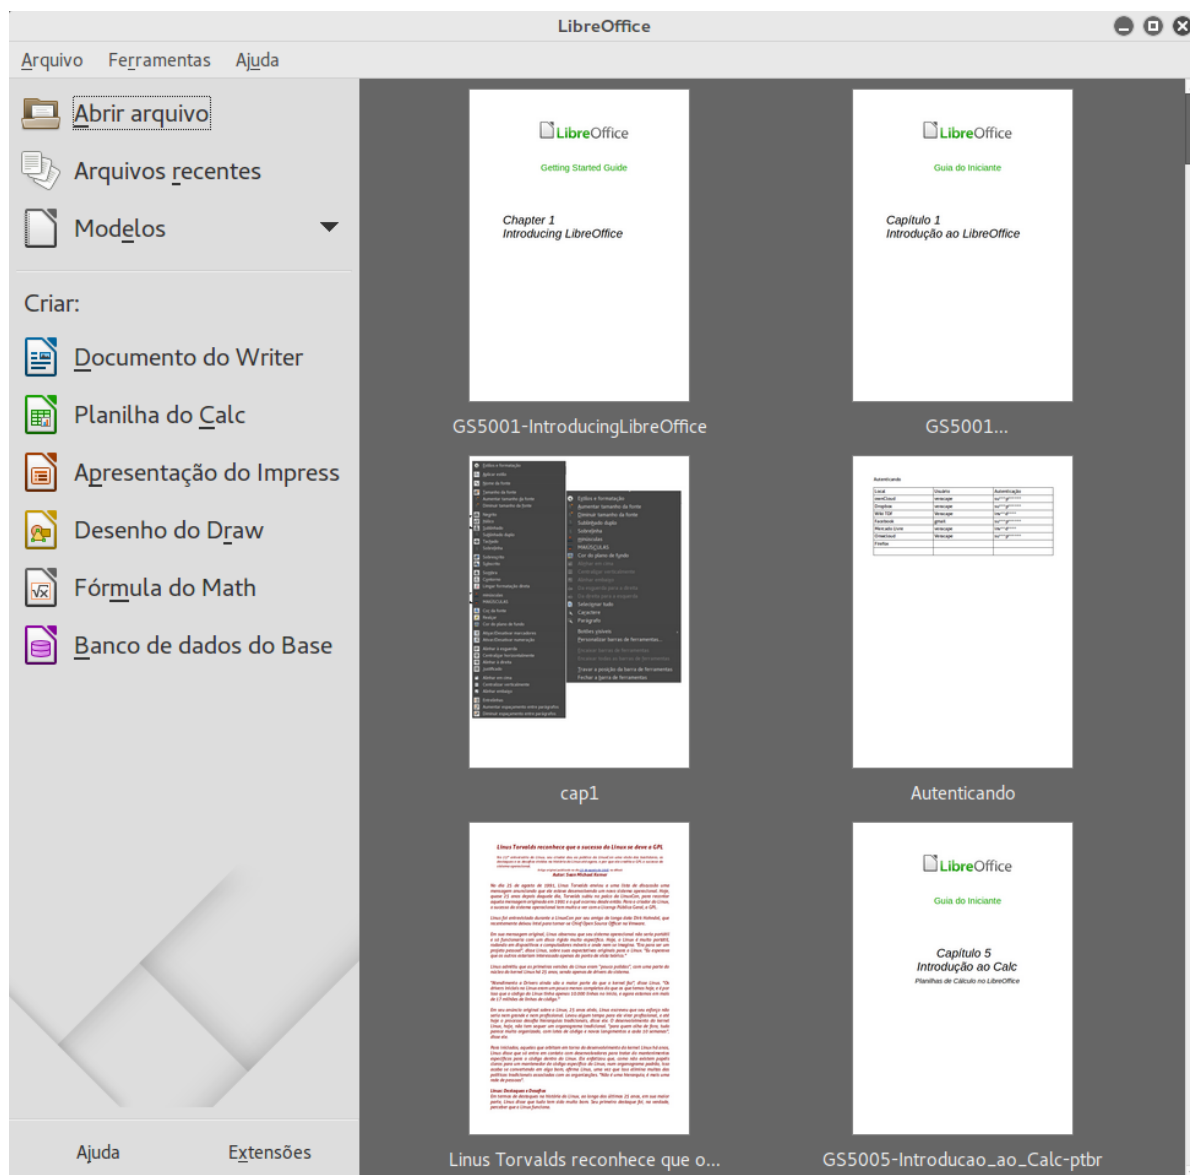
LibreOffice

Arquivo Ferramentas Ajuda

Abrir arquivo

Arquivos recentes

Modelos

Criar:

Documento do Writer

Planilha do Calc

Apresentação do Impress

Desenho do Draw

Fórmula do Math

Banco de dados do Base

Ajuda Extensões

LibreOffice
Getting Started Guide
Chapter 1
Introducing LibreOffice

GS5001-IntroducingLibreOffice

LibreOffice
Guia do Iniciante
Capítulo 1
Introdução ao LibreOffice

GS5001...

cap1

Autenticando

Linus Torvalds reconhece que o...

LibreOffice
Guia do Iniciante
Capítulo 5
Introdução ao Calc
Planilhas de Cálculo no LibreOffice

GS5005-Introducao_ao_Calc-ptbr